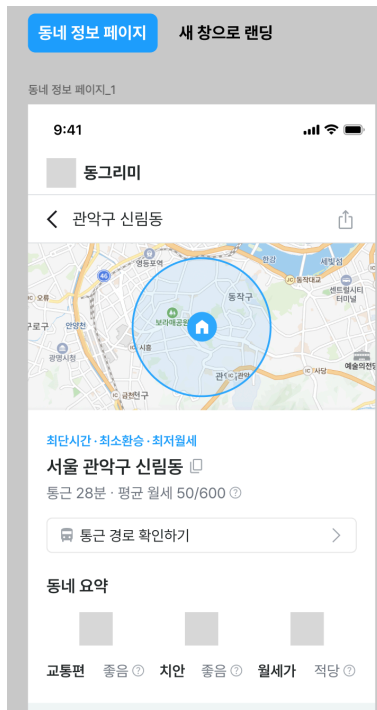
동네 정보 페이지 새 창으로 랜딩

동네 정보 페이지_1

9:41

동그리미

관악구 신림동

동작구
보라매공원
한강
세빛섬
센트럴시티 터미널
예술의전당
구로구
안양천
광명시청
금천구
관악구
사당
동작역
시흥

최단시간 · 최소환승 · 최저월세

서울 관악구 신림동

통근 28분 · 평균 월세 50/600

통근 경로 확인하기

동네 요약

교통편 좋음 치안 좋음 월세가 적당